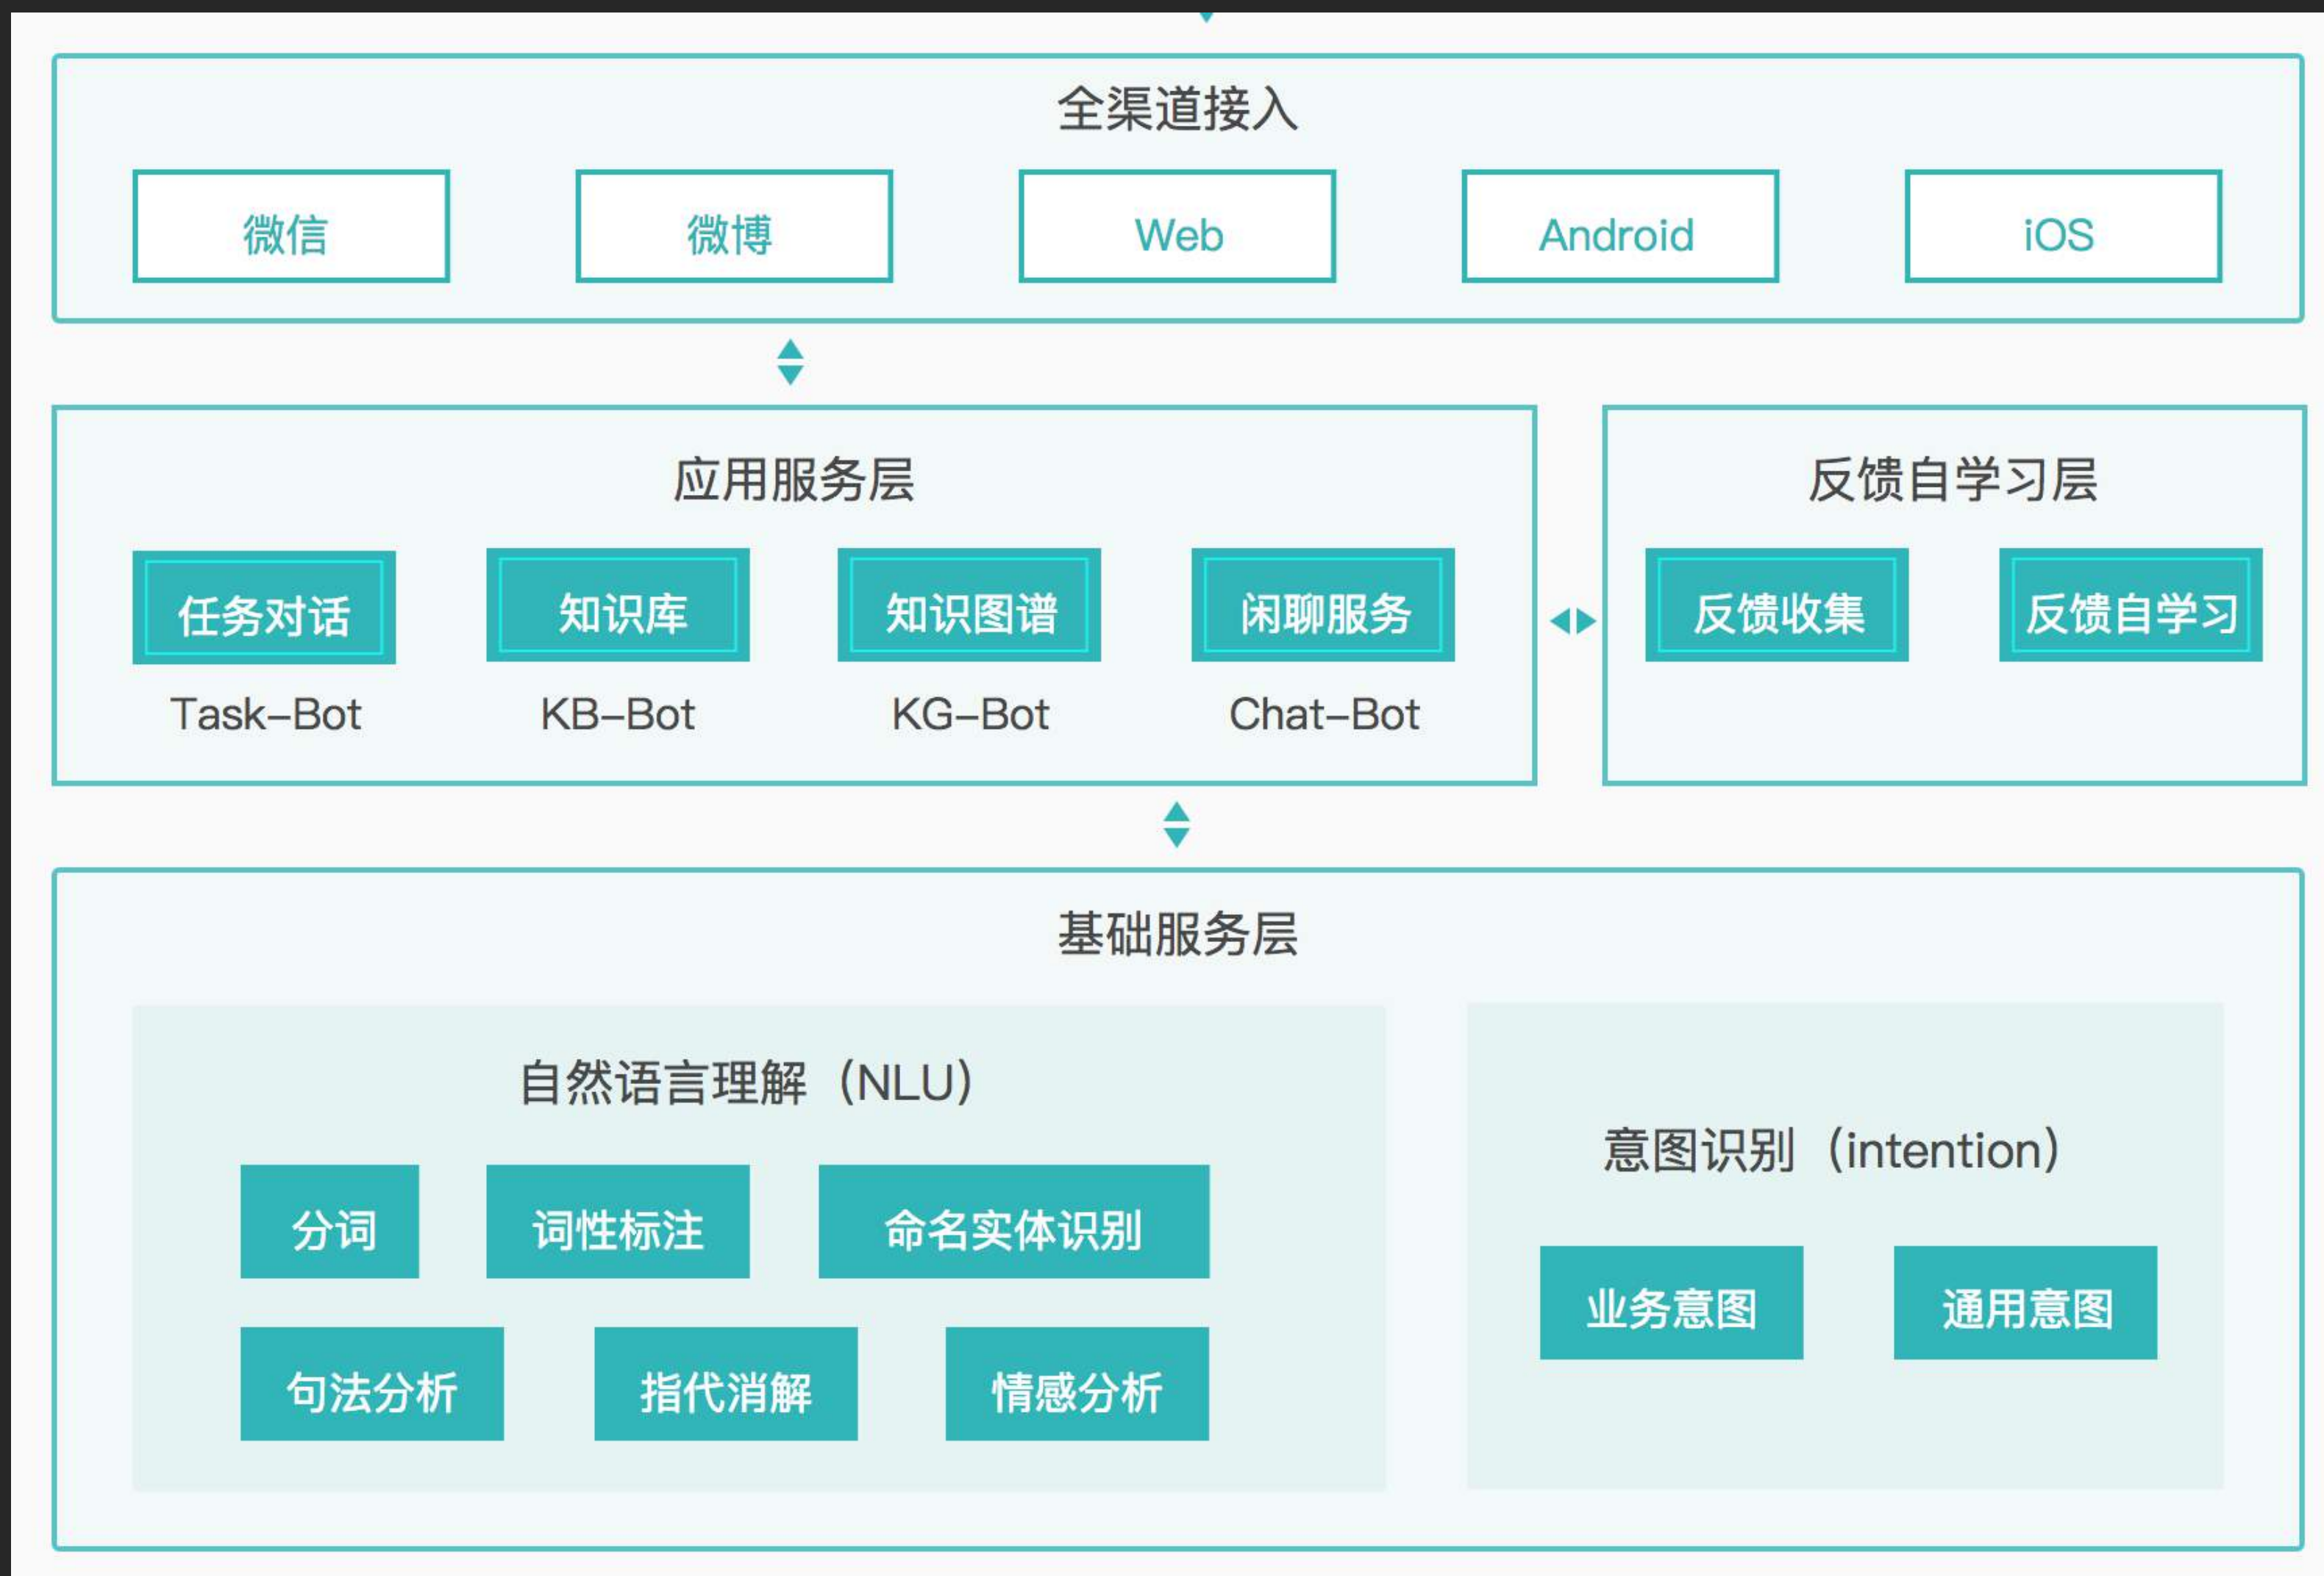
全渠道接入

微信

微博

Web

Android

iOS

应用服务层

任务对话

Task–Bot

知识库

KB–Bot

知识图谱

KG–Bot

闲聊服务

Chat–Bot

反馈自学习层

反馈收集

反馈自学习

基础服务层

自然语言理解（NLU）

分词

词性标注

命名实体识别

句法分析

指代消解

情感分析

意图识别（intention）

业务意图

通用意图